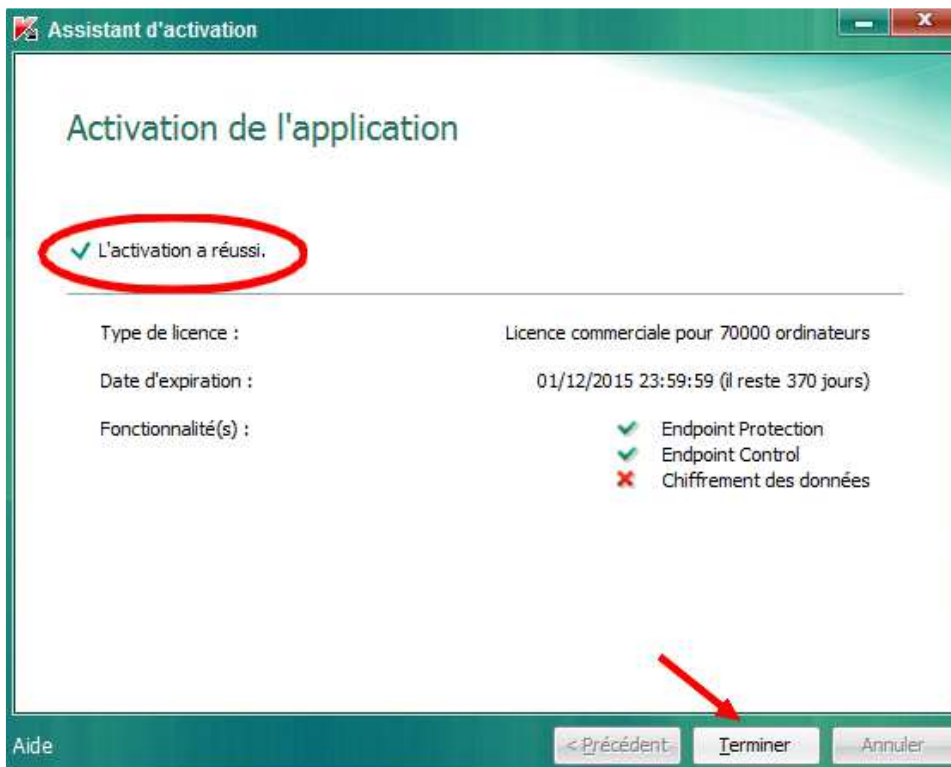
Assistant d'activation

Activation de l'application

L'activation a réussi.

Type de licence : Licence commerciale pour 70000 ordinateurs

Date d'expiration : 01/12/2015 23:59:59 (il reste 370 jours)

Fonctionnalité(s) :
Endpoint Protection
Endpoint Control
Chiffrement des données

Aide

< Précédent

Terminer

Annuler